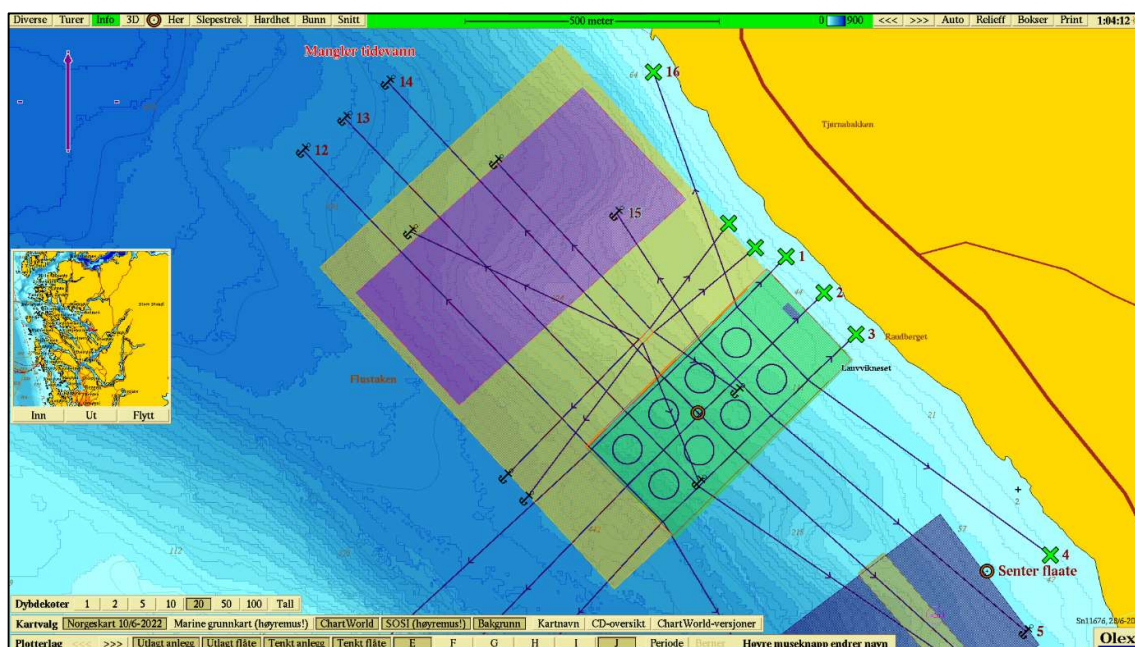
Diverse Turer Info 3D Her Slepestrek Hardhet Bunn Snitt 500 meter 0 900 <<< >>> Auto Relieff Bokser Print 1:04:12

Mangler tidevann

16
14
13
12
15
1
2
3
4
5

Tjønnabakken
Raudberget
Lauvvikneset
Flistaken
Senter flaate

64
21
57
42
218
212
2

Inn Ut Flytt

Dybdekoter 1 2 5 10 20 50 100 Tall

Kartvalg Norgeskart 10/6-2022 Marine grunnkart (høyremus!) ChartWorld SOSI (høyremus!) Bakgrunn Kartnavn CD-oversikt ChartWorld-versjoner

Plotterlag <<< >>> Utlagt anlegg Utlagt flåte Tenkt anlegg Tenkt flåte E F G H I J Periode Berner Høyre museknapp endrer navn

Sn11676, 28/6-20

Olex